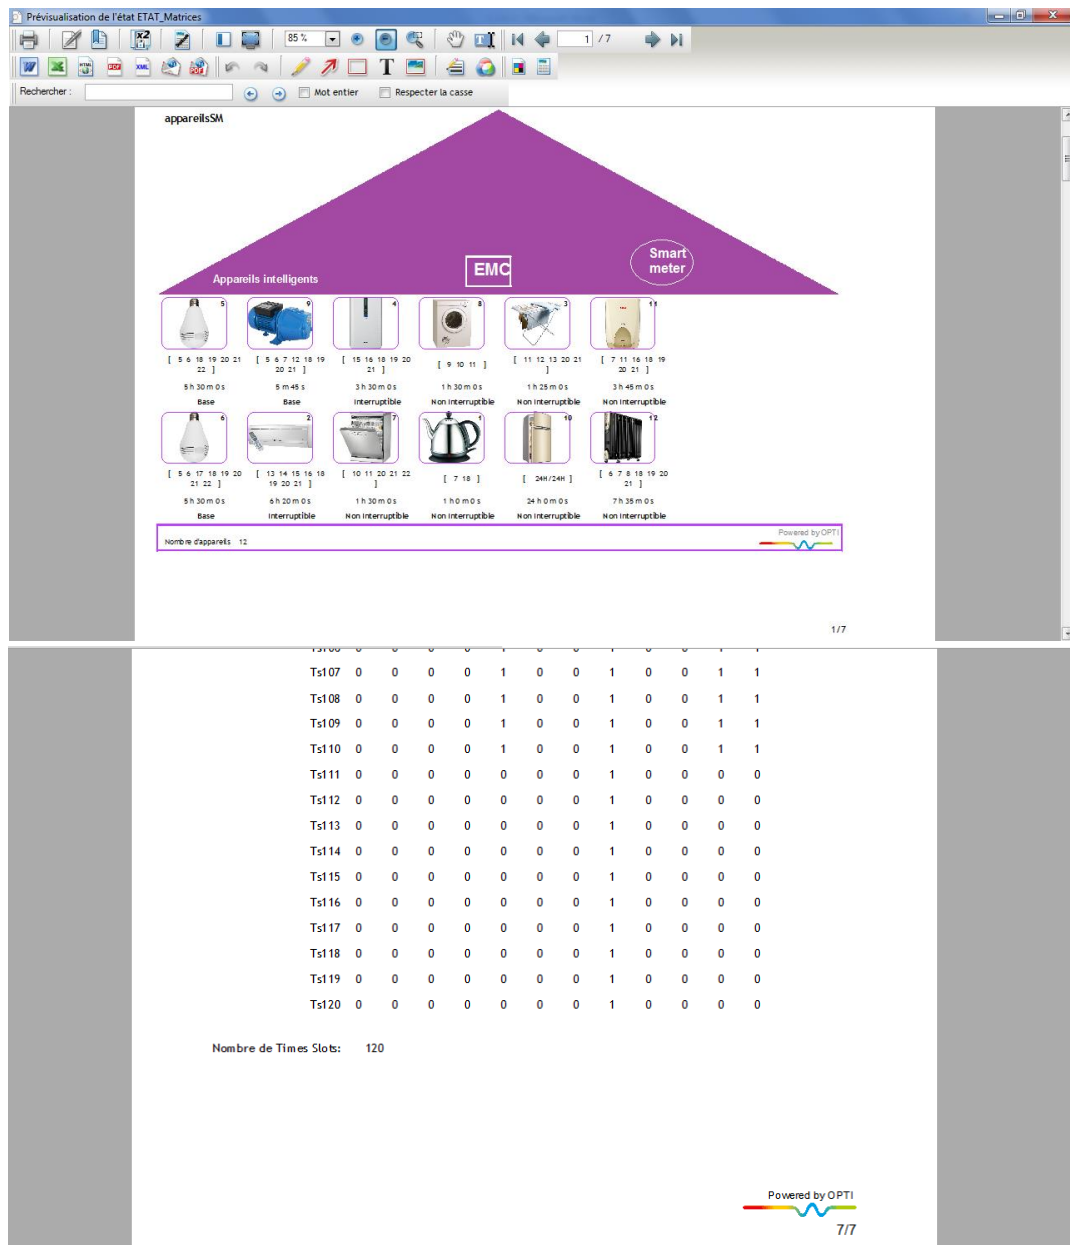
Prévisualisation de l'état ETAT_Matrices

85 %

1 / 7

Rechercher :

Mot entier

Respecter la casse

appareilsSM

EMC

Smart meter

Appareils intelligents

5
[ 5 6 18 19 20 21 22 ]
5 h 30 m 0 s
Base

9
[ 5 6 7 12 18 19 20 21 ]
5 m 45 s
Base

4
[ 15 16 18 19 20 21 ]
3 h 30 m 0 s
Interruptible

8
[ 9 10 11 ]
1 h 30 m 0 s
Non Interruptible

3
[ 11 12 13 20 21 ]
1 h 25 m 0 s
Non Interruptible

11
[ 7 11 16 18 19 20 21 ]
3 h 45 m 0 s
Non Interruptible

6
[ 5 6 17 18 19 20 21 22 ]
5 h 30 m 0 s
Base

2
[ 13 14 15 16 18 19 20 21 ]
6 h 20 m 0 s
Interruptible

7
[ 10 11 20 21 22 ]
1 h 30 m 0 s
Non Interruptible

1
[ 7 18 ]
1 h 0 m 0 s
Non Interruptible

10
[ 24H/24H ]
24 h 0 m 0 s
Non Interruptible

12
[ 6 7 8 18 19 20 21 ]
7 h 35 m 0 s
Non Interruptible

Nombre d'appareils 12

Powered by OPTI

1/7

| Ts107 | 0 | 0 | 0 | 0 | 1 | 0 | 0 | 1 | 0 | 0 | 1 | 1 |
|---|---|---|---|---|---|---|---|---|---|---|---|---|
| Ts108 | 0 | 0 | 0 | 0 | 1 | 0 | 0 | 1 | 0 | 0 | 1 | 1 |
| Ts109 | 0 | 0 | 0 | 0 | 1 | 0 | 0 | 1 | 0 | 0 | 1 | 1 |
| Ts110 | 0 | 0 | 0 | 0 | 1 | 0 | 0 | 1 | 0 | 0 | 1 | 1 |
| Ts111 | 0 | 0 | 0 | 0 | 0 | 0 | 0 | 1 | 0 | 0 | 0 | 0 |
| Ts112 | 0 | 0 | 0 | 0 | 0 | 0 | 0 | 1 | 0 | 0 | 0 | 0 |
| Ts113 | 0 | 0 | 0 | 0 | 0 | 0 | 0 | 1 | 0 | 0 | 0 | 0 |
| Ts114 | 0 | 0 | 0 | 0 | 0 | 0 | 0 | 1 | 0 | 0 | 0 | 0 |
| Ts115 | 0 | 0 | 0 | 0 | 0 | 0 | 0 | 1 | 0 | 0 | 0 | 0 |
| Ts116 | 0 | 0 | 0 | 0 | 0 | 0 | 0 | 1 | 0 | 0 | 0 | 0 |
| Ts117 | 0 | 0 | 0 | 0 | 0 | 0 | 0 | 1 | 0 | 0 | 0 | 0 |
| Ts118 | 0 | 0 | 0 | 0 | 0 | 0 | 0 | 1 | 0 | 0 | 0 | 0 |
| Ts119 | 0 | 0 | 0 | 0 | 0 | 0 | 0 | 1 | 0 | 0 | 0 | 0 |
| Ts120 | 0 | 0 | 0 | 0 | 0 | 0 | 0 | 1 | 0 | 0 | 0 | 0 |

Nombre de Times Slots: 120

Powered by OPTI

7/7